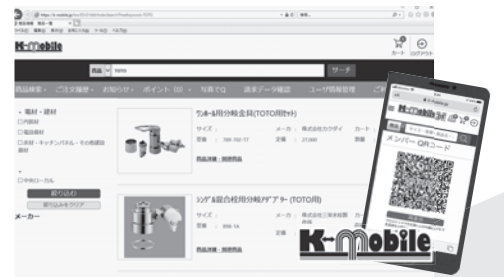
K-mobile

カート ログアウト

商品 TOTO サーチ

商品検索 ご注文履歴 お知らせ ポイント 写真でQ 請求データ確認 ユーザ情報管理

▼ 器材・部材
□ 内部材
□ 電設部材
□ 水栓・キッチンパネル・その他建設部材
□ 中味ローカル
絞り込む
絞り込みをクリア
メーカー

ワンホール用分岐金具(TOTO用セット)
サイズ：
定価：
メーカー：株式会社カクダイ
定価：
商品詳細・関連商品

シングル混合栓用分岐アダプター(TOTO用)
サイズ：
定価：
メーカー：株式会社
商品詳細・関連商品

K-mobile
メンバー QRコード

K-mobile